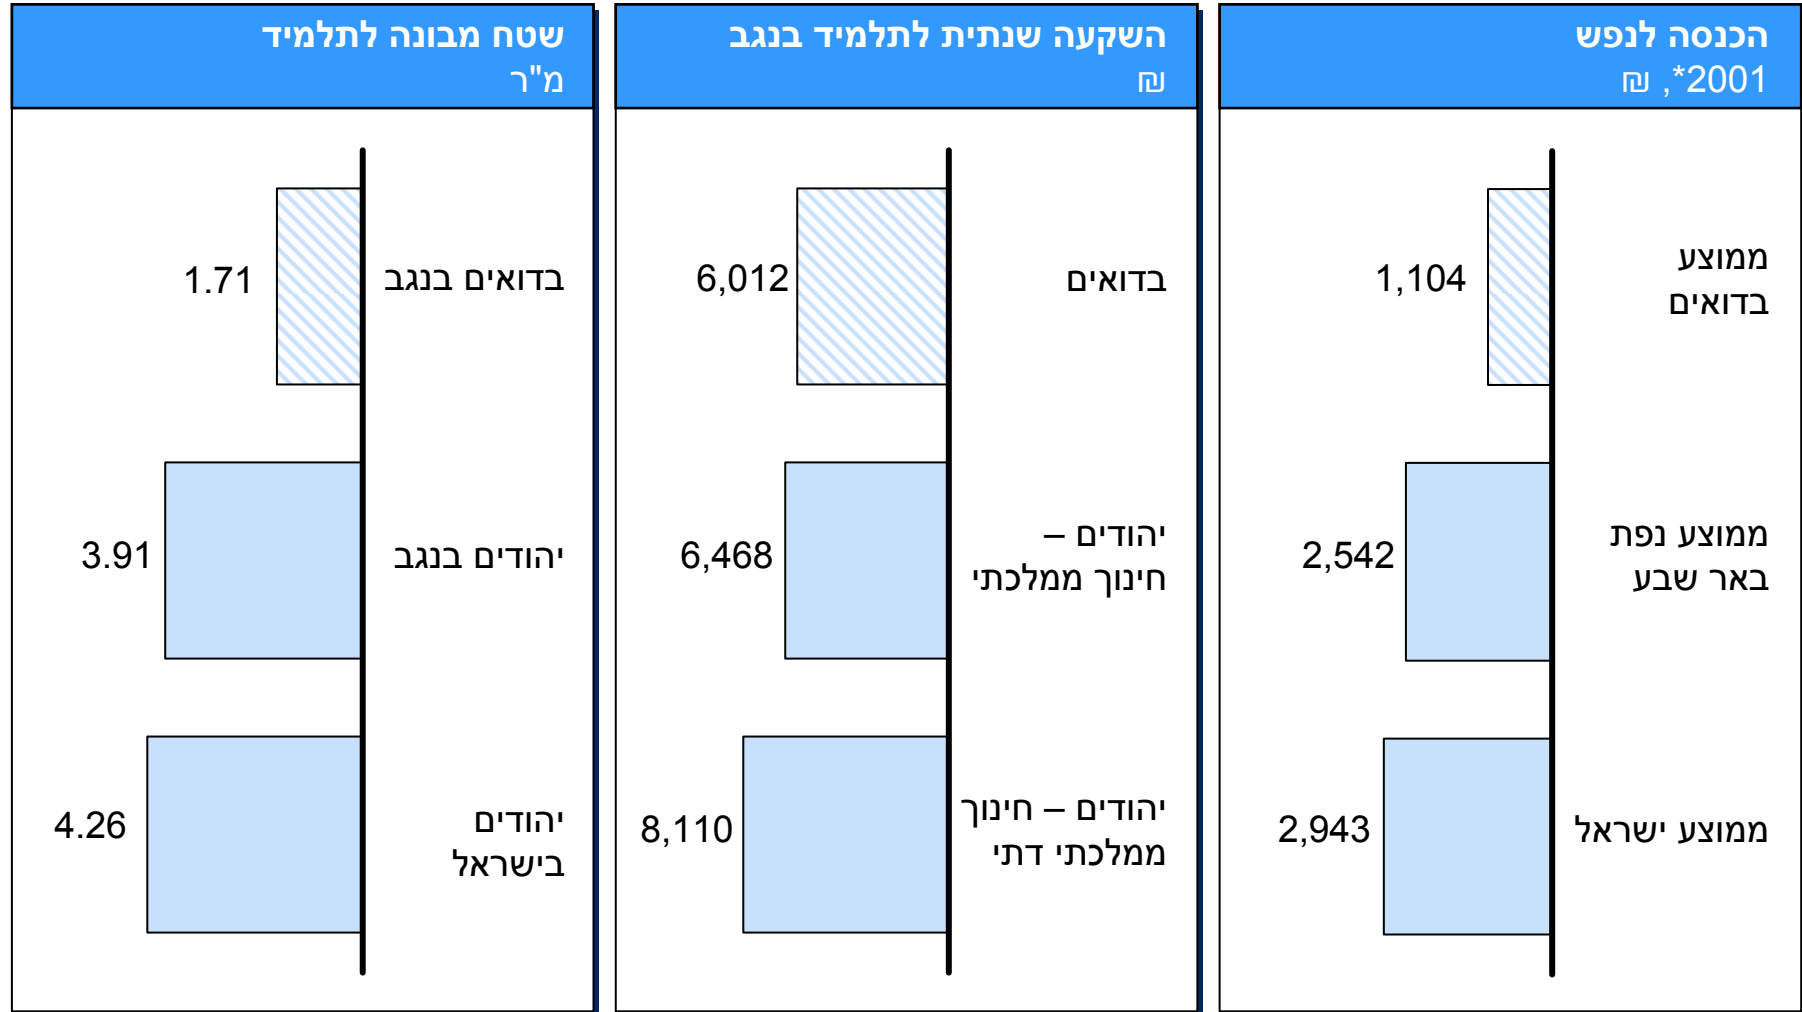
הכנסה לנפש
2001*, ₪

ממוצע בדואים
1,104

ממוצע נפת באר שבע
2,542

ממוצע ישראל
2,943

השקעה שנתית לתלמיד בנגב
₪

בדואים
6,012

יהודים – חינוך ממלכתי
6,468

יהודים – חינוך ממלכתי דתי
8,110

שטח מבונה לתלמיד
מ"ר

בדואים בנגב
1.71

יהודים בנגב
3.91

יהודים בישראל
4.26